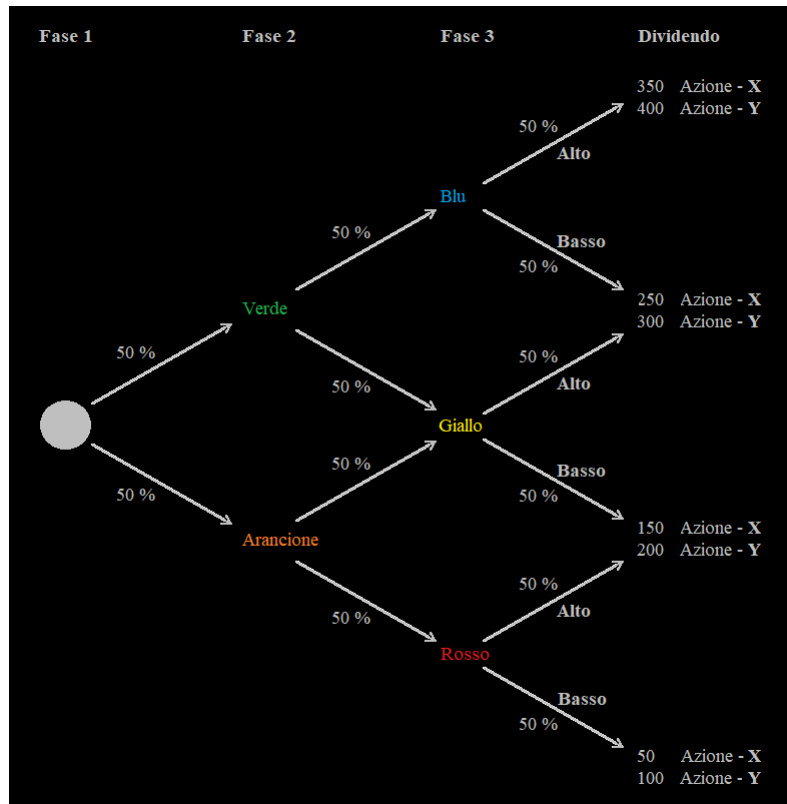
Fase 1    Fase 2    Fase 3    Dividendo

350 Azione - **X**
400 Azione - **Y**

50 %
Alto

Blu

50 %
Basso
50 %

Verde

250 Azione - **X**
300 Azione - **Y**

50 %
50 %
Alto

50 %

Giallo

50 %
Basso
50 %

50 %

Arancione

150 Azione - **X**
200 Azione - **Y**

50 %
Alto

50 %

Rosso

Basso
50 %

50 Azione - **X**
100 Azione - **Y**